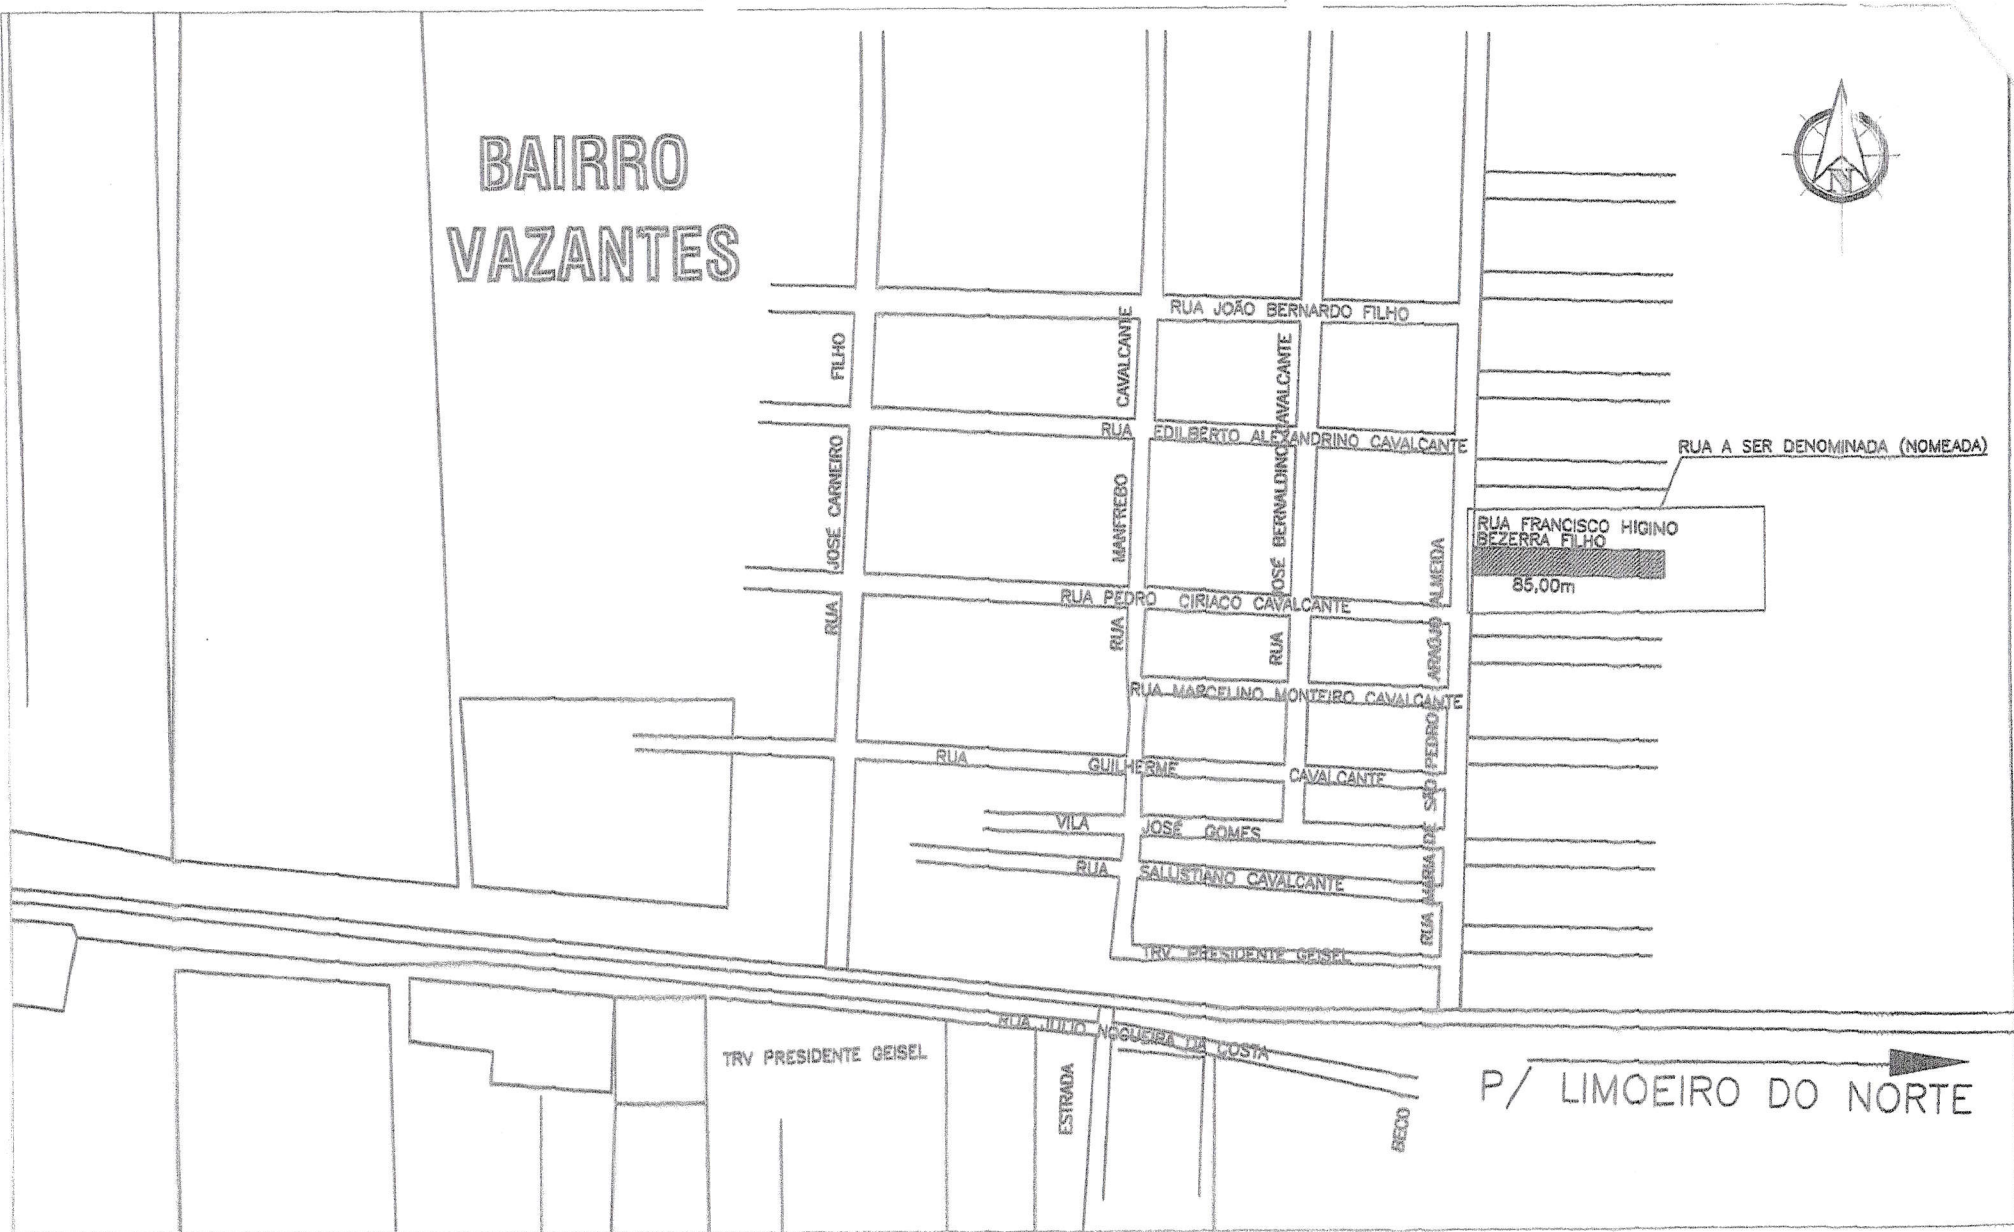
BAIRRO VAZANTES

N

RUA JOÃO BERNARDO FILHO

RUA JOSÉ CARNEIRO FILHO

RUA MANFREDO CAVALCANTE

RUA JOSÉ BERNALDINO CAVALCANTE

RUA EDILBERTO ALEXANDRINO CAVALCANTE

RUA A SER DENOMINADA (NOMEADA)

RUA FRANCISCO HIGINO BEZERRA FILHO

85,00m

RUA PEDRO CIRIACO CAVALCANTE

RUA MARIA DE SÃO PEDRO ARAGÃO ALMEIDA

RUA MARCELINO MONTEIRO CAVALCANTE

RUA GUILHERME CAVALCANTE

VILA JOSÉ GOMES

RUA SALUSTIANO CAVALCANTE

TRV. PRESIDENTE GEISEL

RUA JULIO NOGUEIRA DA COSTA

TRV PRESIDENTE GEISEL

ESTRADA

BECO

P/ LIMOEIRO DO NORTE